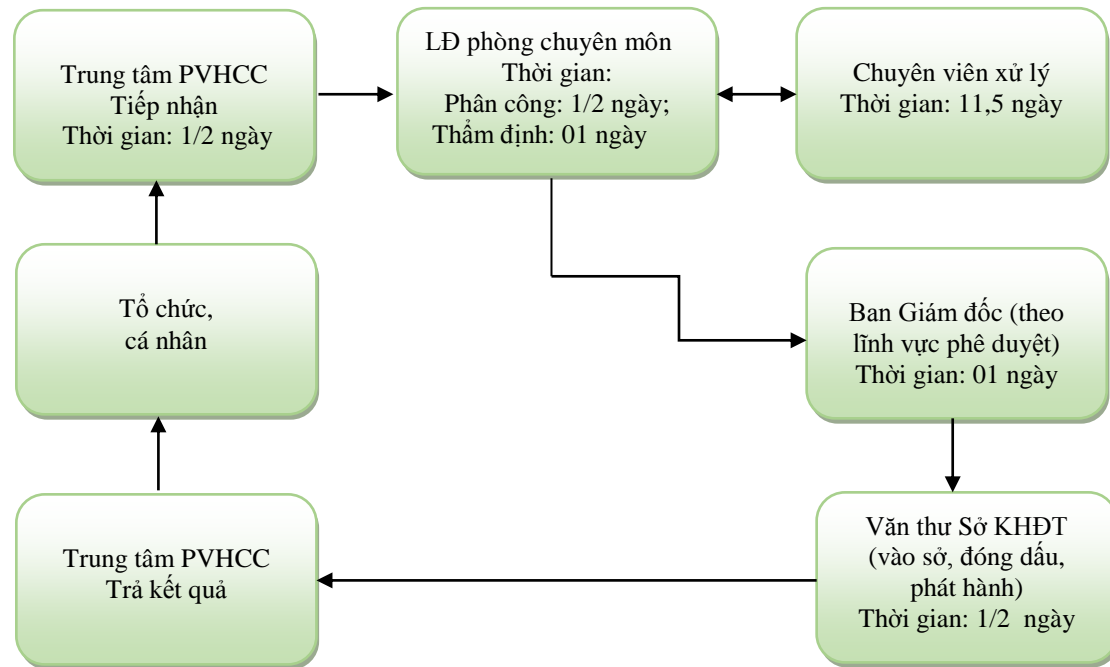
Trung tâm PVHCC
Tiếp nhận
Thời gian: 1/2 ngày

LĐ phòng chuyên môn
Thời gian:
Phân công: 1/2 ngày;
Thẩm định: 01 ngày

Chuyên viên xử lý
Thời gian: 11,5 ngày

Tổ chức,
cá nhân

Ban Giám đốc (theo lĩnh vực phê duyệt)
Thời gian: 01 ngày

Trung tâm PVHCC
Trả kết quả

Văn thư Sở KHĐT
(vào sở, đóng dấu, phát hành)
Thời gian: 1/2 ngày